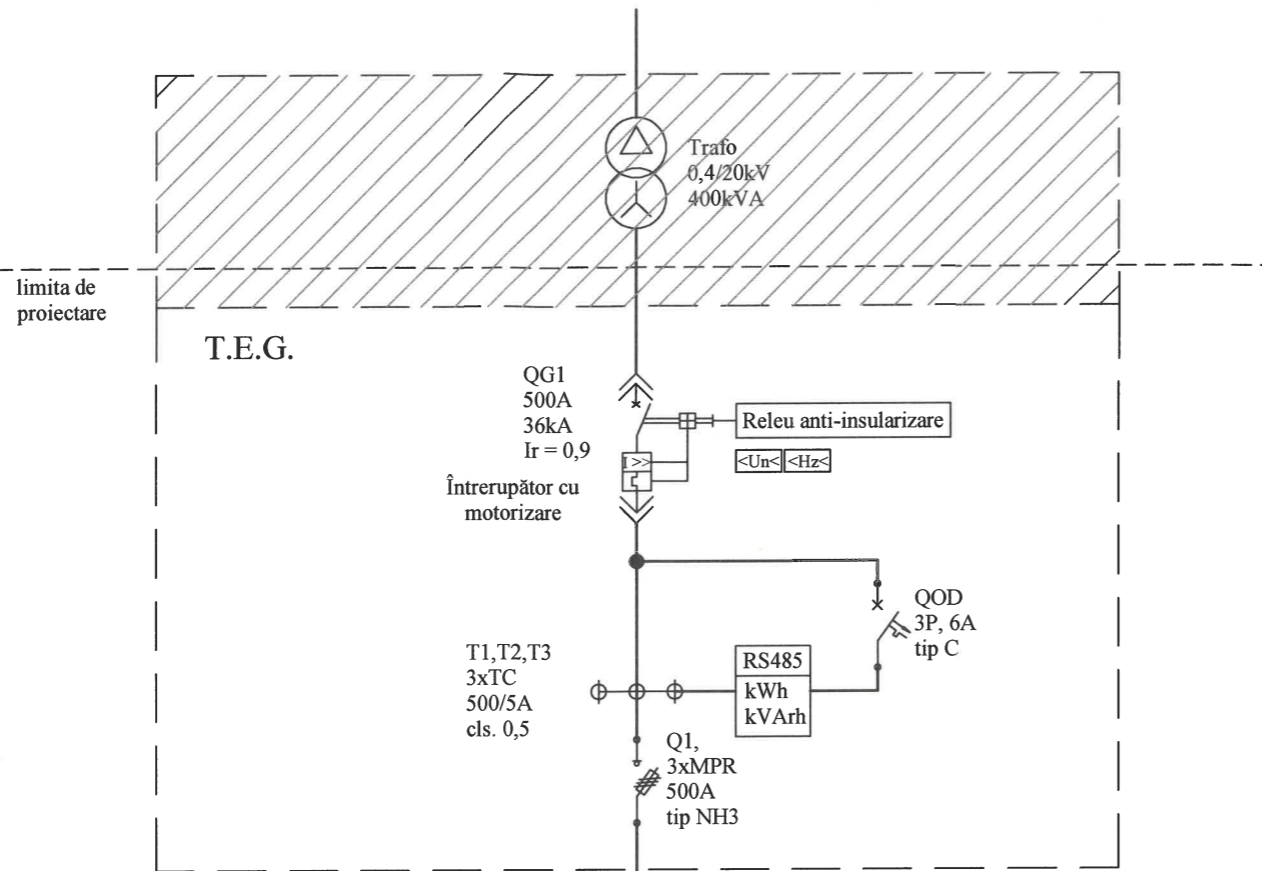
Trafo
0,4/20kV
400kVA

limita de proiectare

T.E.G.

QG1
500A
36kA
Ir = 0,9

Releu anti-insularizare

<Un< <Hz<

I >>

Întrerupător cu motorizare

QOD
3P, 6A
tip C

T1,T2,T3
3xTC
500/5A
cls. 0,5

RS485
kWh
kVArh

Q1,
3xMPR
500A
tip NH3